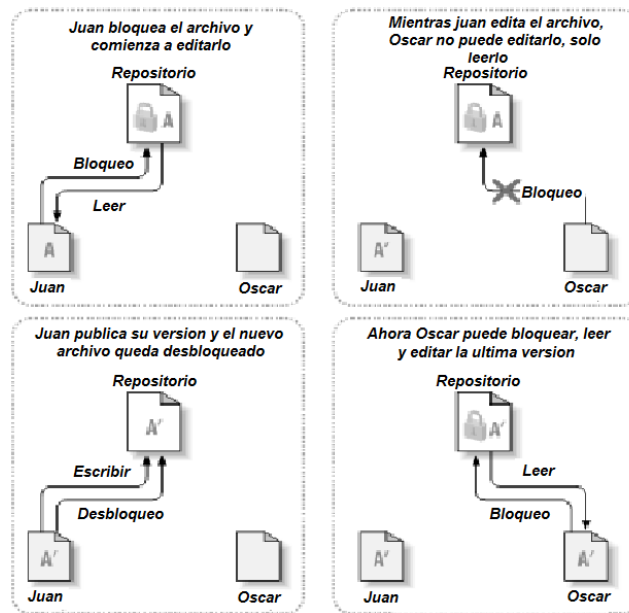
Juan bloquea el archivo y comienza a editarlo

Repositorio

A

Bloqueo

Leer

A

Juan

Oscar

Mientras juan edita el archivo, Oscar no puede editarlo, solo leerlo

Repositorio

A

Bloqueo

A'

Juan

Oscar

Juan publica su version y el nuevo archivo queda desbloqueado

Repositorio

A'

Escribir

Desbloqueo

A'

Juan

Oscar

Ahora Oscar puede bloquear, leer y editar la ultima version

Repositorio

A'

Leer

Bloqueo

A'

Juan

A'

Oscar